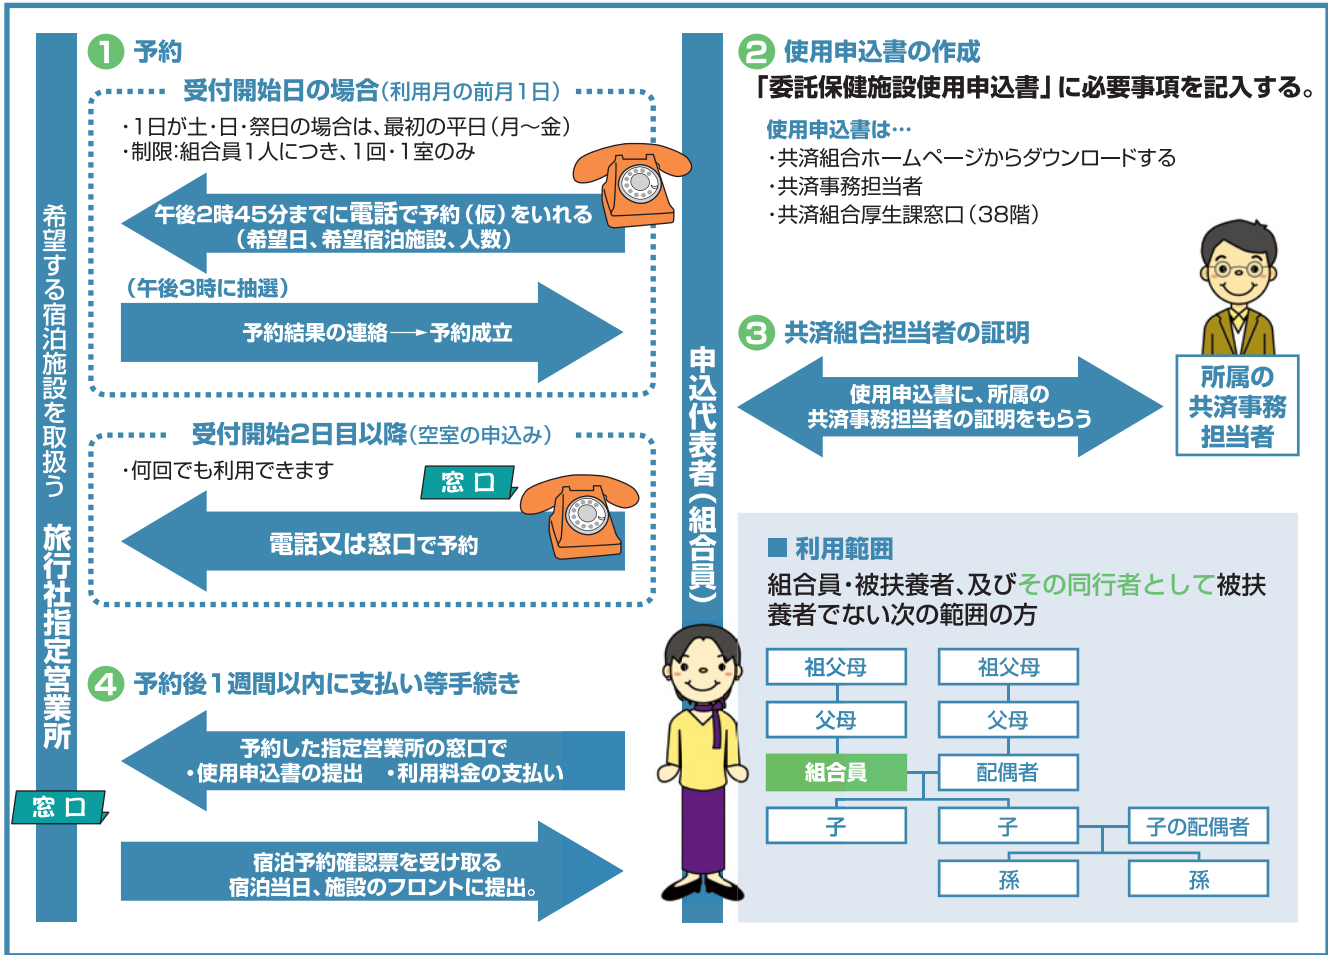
希望する宿泊施設を取扱う 旅行社指定営業所

1 予約

受付開始日の場合（利用月の前月1日）

・1日が土・日・祭日の場合は、最初の平日（月〜金）
・制限:組合員1人につき、1回・1室のみ

午後2時45分までに電話で予約（仮）をいれる
（希望日、希望宿泊施設、人数）

（午後3時に抽選）

予約結果の連絡 → 予約成立

受付開始2日目以降（空室の申込み）

・何回でも利用できます

窓口

電話又は窓口で予約

4 予約後1週間以内に支払い等手続き

予約した指定営業所の窓口で
・使用申込書の提出　・利用料金の支払い

窓口

宿泊予約確認票を受け取る
宿泊当日、施設のフロントに提出。

申込代表者（組合員）

2 使用申込書の作成

「委託保健施設使用申込書」に必要事項を記入する。

使用申込書は…
・共済組合ホームページからダウンロードする
・共済事務担当者
・共済組合厚生課窓口（38階）

3 共済組合担当者の証明

使用申込書に、所属の
共済事務担当者の証明をもらう

所属の
共済事務
担当者

■ 利用範囲

組合員・被扶養者、及びその同行者として被扶養者でない次の範囲の方

| 祖父母 | 祖父母 | |
|---|---|---|
| 父母 | 父母 | |
| 組合員 | 配偶者 | |
| 子 | 子 | 子の配偶者 |
| | 孫 | 孫 |